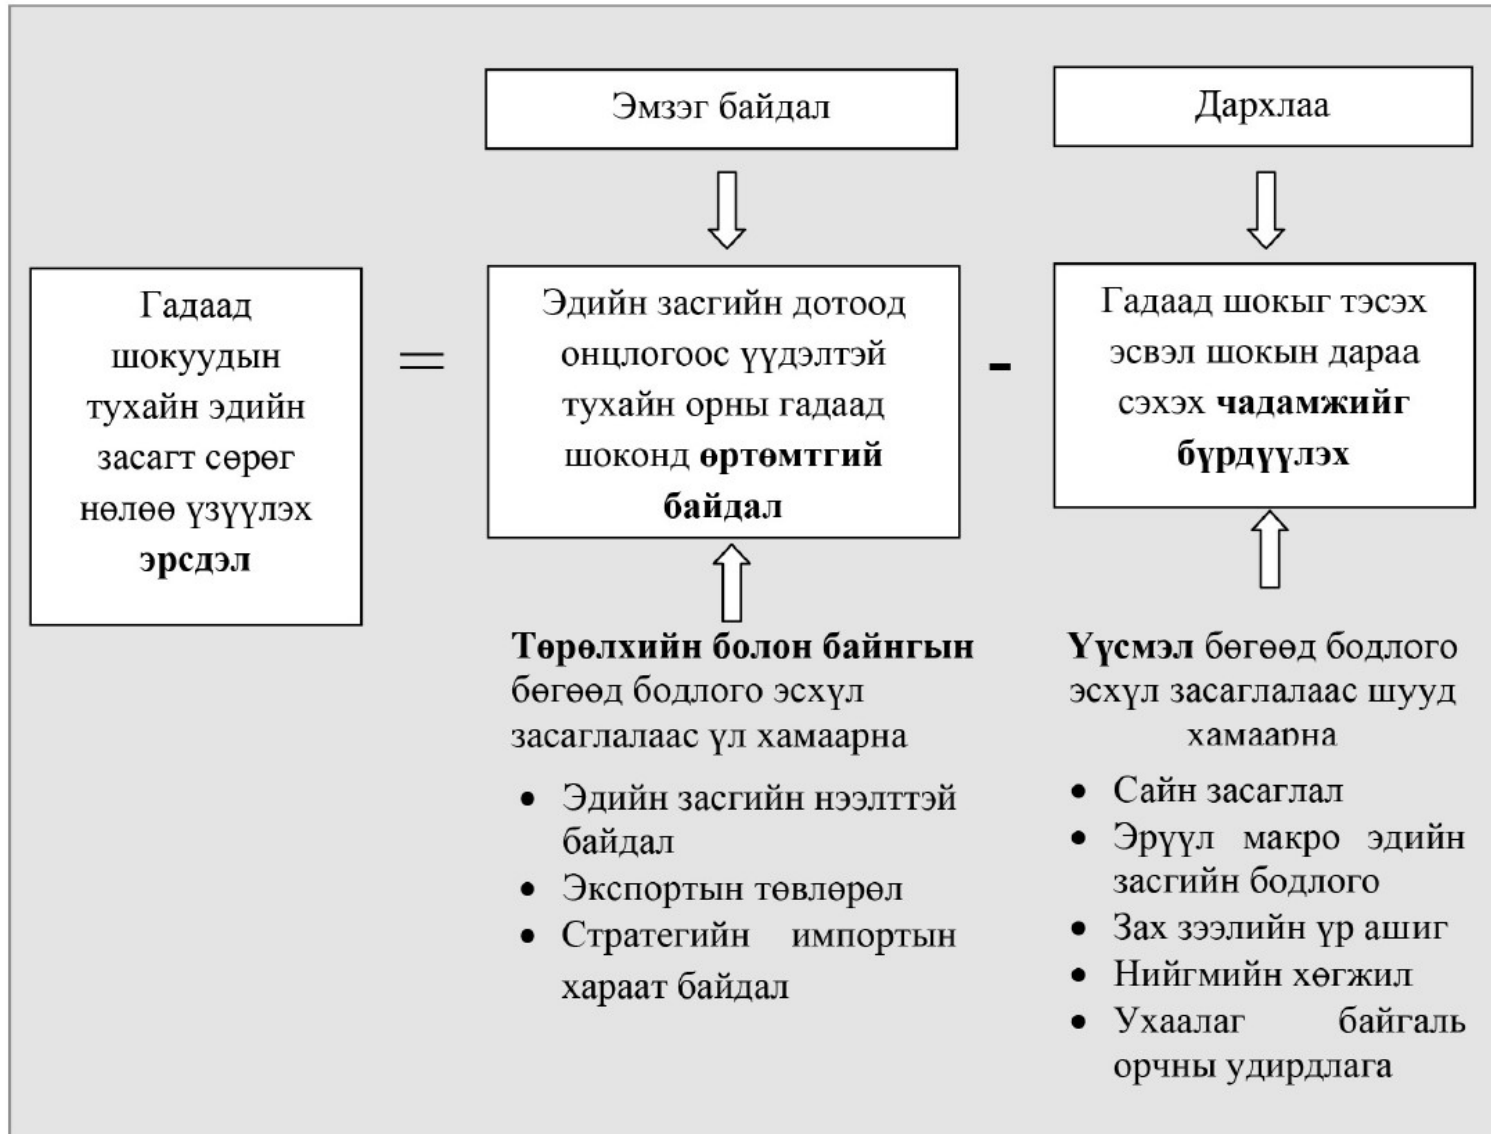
Эмзэг байдал

Дархлаа

Гадаад шокуудын тухайн эдийн засагт сөрөг нөлөө үзүүлэх эрсдэл

=

Эдийн засгийн дотоод онцлогоос үүдэлтэй тухайн орны гадаад шоконд өртөмтгий байдал

-

Гадаад шокыг тэсэх эсвэл шокын дараа сэхэх чадамжийг бүрдүүлэх

Төрөлхийн болон байнгын бөгөөд бодлого эсхүл засаглалаас үл хамаарна

- Эдийн засгийн нээлттэй байдал
- Экспортын төвлөрөл
- Стратегийн импортын хараат байдал

Үүсмэл бөгөөд бодлого эсхүл засаглалаас шууд хамаарна

- Сайн засаглал
- Эрүүл макро эдийн засгийн бодлого
- Зах зээлийн үр ашиг
- Нийгмийн хөгжил
- Ухаалаг байгаль орчны удирдлага